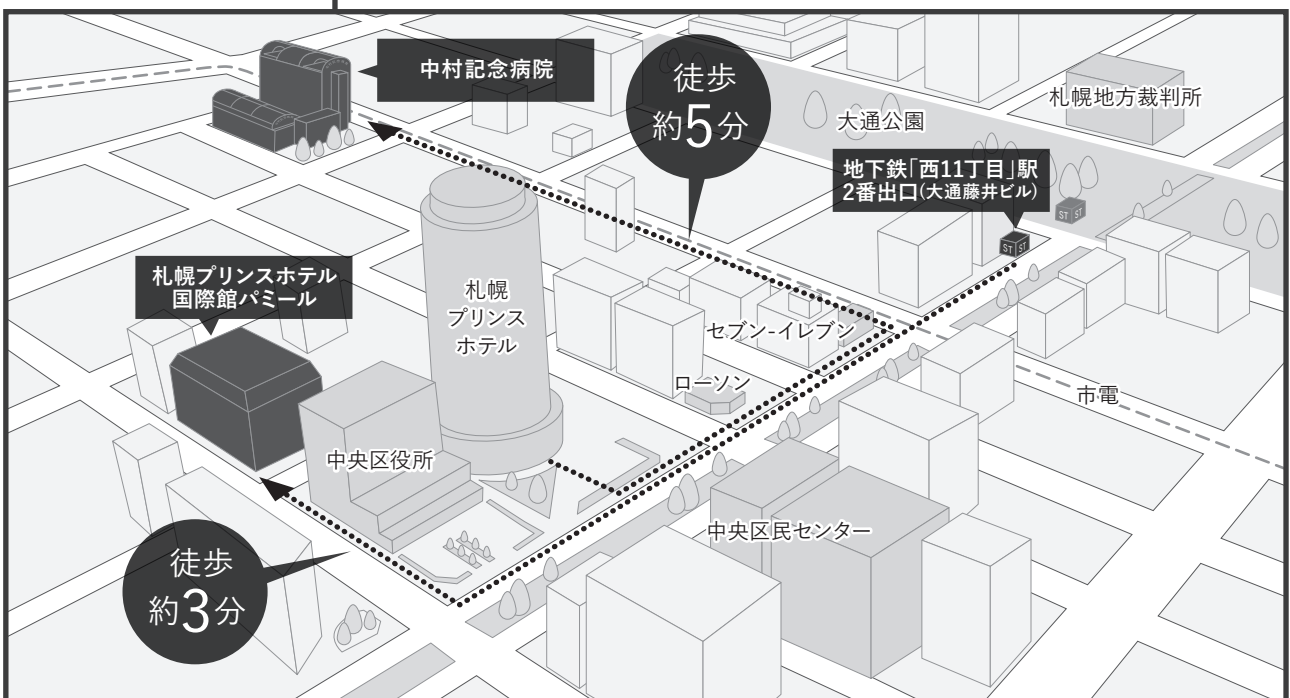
中村記念病院

徒歩
約5分

大通公園

札幌地方裁判所

地下鉄「西11丁目」駅
2番出口(大通藤井ビル)

ST ST

ST ST

札幌プリンスホテル
国際館パミール

札幌
プリンス
ホテル

セブン-イレブン

ローソン

市電

中央区役所

中央区民センター

徒歩
約3分